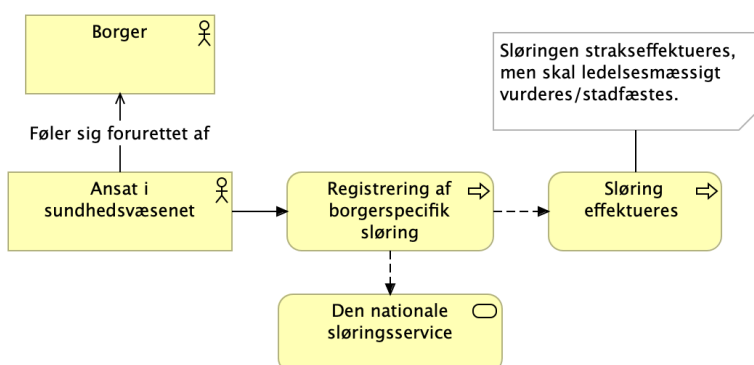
Borger

Føler sig forurettet af

Ansat i sundhedsvæsenet

Registrering af borgerspecifik sløring

Sløringen strakseffektueres, men skal ledelsesmæssigt vurderes/stadfæstes.

Sløring effektueres

Den nationale sløringsservice